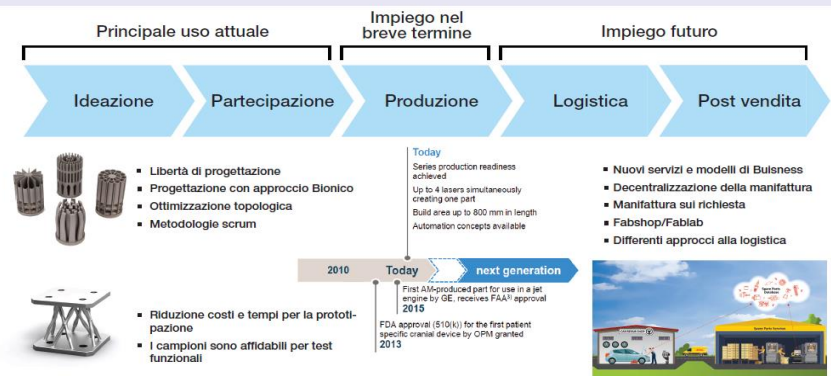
Principale uso attuale

Impiego nel breve termine

Impiego futuro

Ideazione

Partecipazione

Produzione

Logistica

Post vendita

- Libertà di progettazione
- Progettazione con approccio Bionico
- Ottimizzazione topologica
- Metodologie scrum

Today

Series production readiness achieved

Up to 4 lasers simultaneously creating one part

Build area up to 800 mm in length

Automation concepts available

- Nuovi servizi e modelli di Bulsness
- Decentralizzazione della manifattura
- Manifattura sui richiesta
- Fabshop/Fablab
- Differenti approcci alla logistica

2010

Today

next generation

First AM-produced part for use in a jet engine by GE, receives FAA$^{3)}$ approval

2015

FDA approval (510(k)) for the first patient specific cranial device by OPM granted

2013

- Riduzione costi e tempi per la prototipazione
- I campioni sono affidabili per test funzionali

Spare Parts

Spare Parts Services